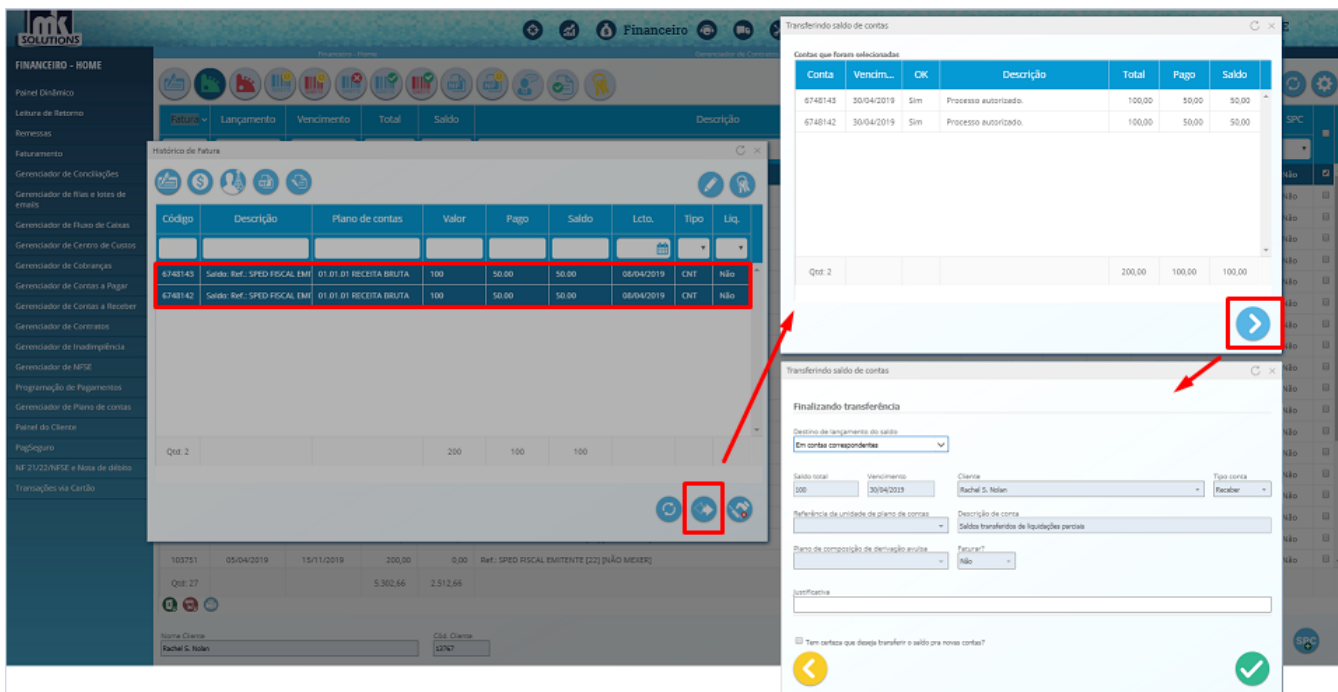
mk SOLUTIONS

Financeiro

FINANCEIRO - HOME

Painel Dinâmico
Leitura de Retorno
Remessas
Faturamento
Gerenciador de Conciliações
Gerenciador de filas e lotes de emails
Gerenciador de Fluxo de Caixas
Gerenciador de Centro de Custos
Gerenciador de Cobranças
Gerenciador de Contas a Pagar
Gerenciador de Contas a Receber
Gerenciador de Contratos
Gerenciador de Inadimplência
Gerenciador de NFSE
Programação de Pagamentos
Gerenciador de Plano de contas
Painel do Cliente
PagSeguro
NF 21/22/NFSE e Nota de débito
Transações via Cartão

Fatura | Lançamento | Vencimento | Total | Saldo | Descrição

Histórico de Fatura

| Código | Descrição | Plano de contas | Valor | Pago | Saldo | Lcto. | Tipo | Liq. |
|---|---|---|---|---|---|---|---|---|
| 6748143 | Saldo: Ref.: SPED FISCAL EMI | 01.01.01 RECEITA BRUTA | 100 | 50.00 | 50.00 | 08/04/2019 | CNT | Não |
| 6748142 | Saldo: Ref.: SPED FISCAL EMI | 01.01.01 RECEITA BRUTA | 100 | 50.00 | 50.00 | 08/04/2019 | CNT | Não |

Qtd: 2 200 100 100

103751 05/04/2019 15/11/2019 200,00 0,00 Ref.: SPED FISCAL EMITENTE [22] [NÃO MEXER]
Qtd: 27 5.302,66 2.512,66

Nome Cliente
Rachel S. Nolan
Cód. Cliente
13767

Transferindo saldo de contas

Contas que foram selecionadas

| Conta | Vencim... | OK | Descrição | Total | Pago | Saldo |
|---|---|---|---|---|---|---|
| 6748143 | 30/04/2019 | Sim | Processo autorizado. | 100,00 | 50,00 | 50,00 |
| 6748142 | 30/04/2019 | Sim | Processo autorizado. | 100,00 | 50,00 | 50,00 |
| Qtd: 2 | | | | 200,00 | 100,00 | 100,00 |

Transferindo saldo de contas

Finalizando transferência

Destino de lançamento do saldo
Em contas correspondentes

Saldo total
100
Vencimento
30/04/2019
Cliente
Rachel S. Nolan
Tipo conta
Receber

Referência da unidade de plano de contas
Descrição da conta
Saldos transferidos de liquidações parciais

Plano de composição de derivação avulsa
Faturar?
Não

Justificativa

Tem certeza que deseja transferir o saldo pra novas contas?

SPC
Não